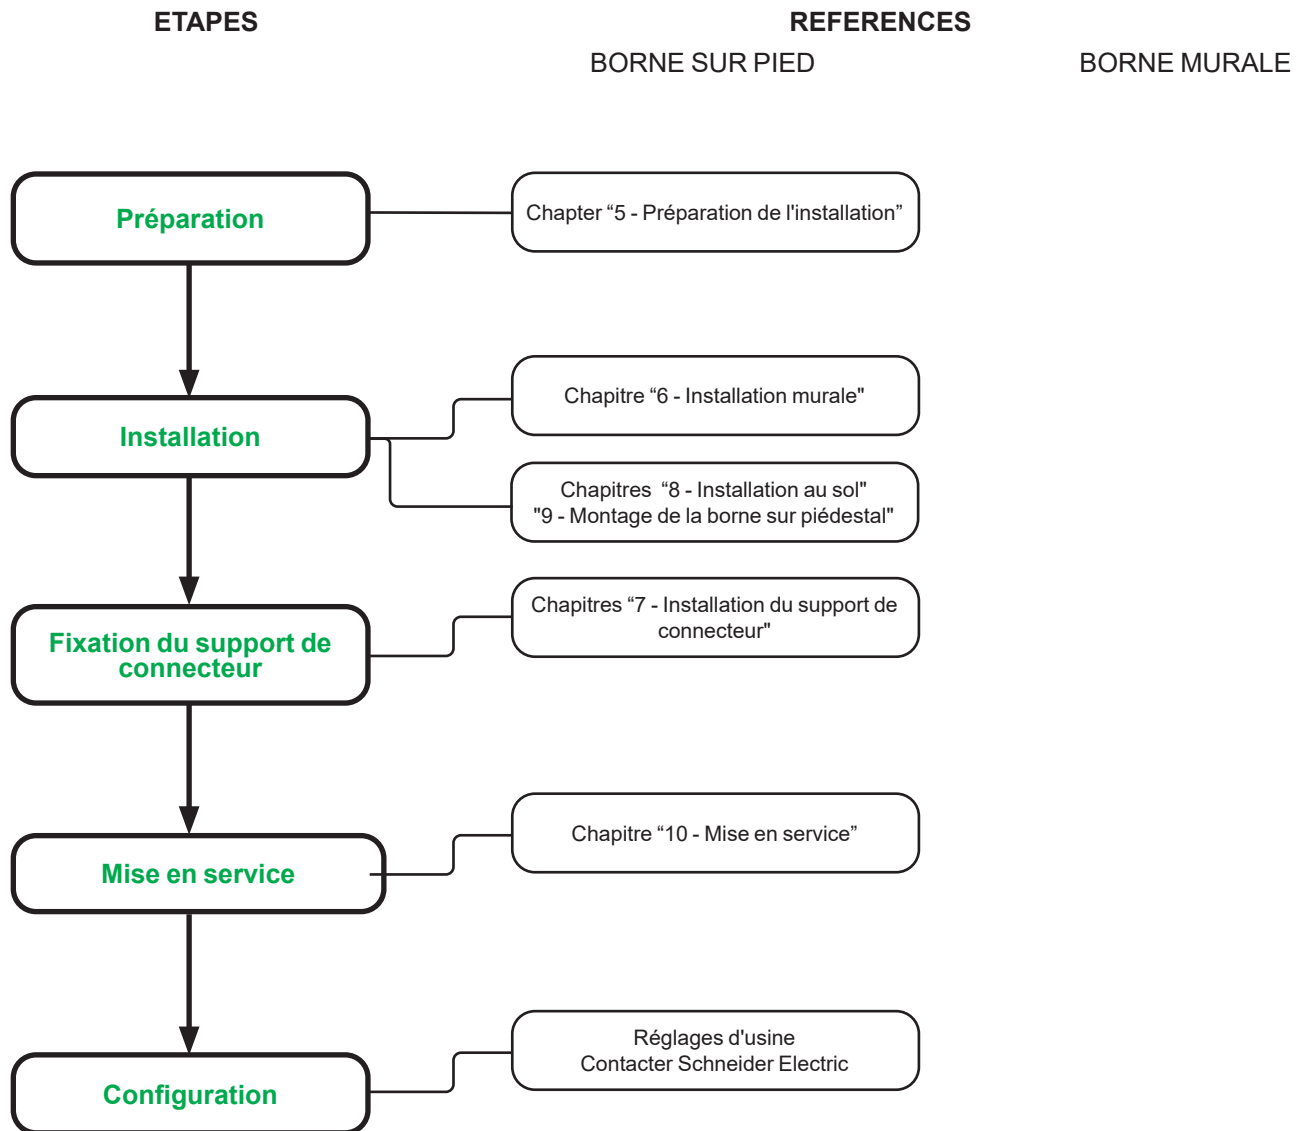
ETAPES

REFERENCES

BORNE SUR PIED

BORNE MURALE

Préparation

Chapter “5 - Préparation de l'installation”

Installation

Chapitre “6 - Installation murale"

Chapitres “8 - Installation au sol" "9 - Montage de la borne sur piédestal"

Fixation du support de connecteur

Chapitres “7 - Installation du support de connecteur"

Mise en service

Chapitre “10 - Mise en service”

Configuration

Réglages d'usine
Contacter Schneider Electric